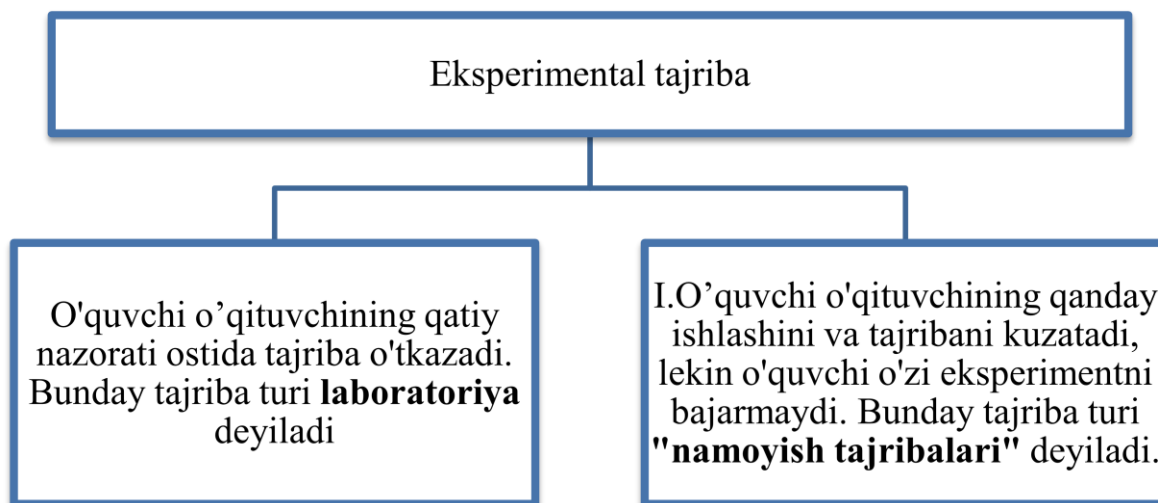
Eksperimental tajriba

O'quvchi o’qituvchining qatiy nazorati ostida tajriba o'tkazadi. Bunday tajriba turi **laboratoriya** deyiladi

I.O’quvchi o'qituvchining qanday ishlashini va tajribani kuzatadi, lekin o'quvchi o'zi eksperimentni bajarmaydi. Bunday tajriba turi **"namoyish tajribalari"** deyiladi.